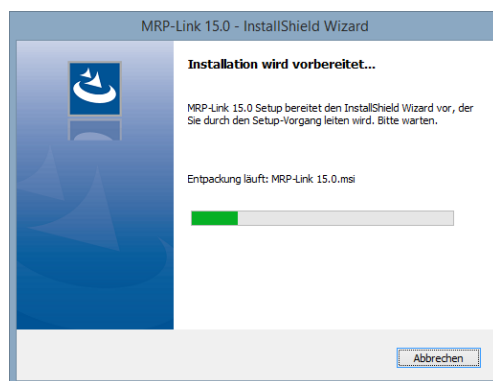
MRP-Link 15.0 - InstallShield Wizard

Installation wird vorbereitet...

MRP-Link 15.0 Setup bereitet den InstallShield Wizard vor, der Sie durch den Setup-Vorgang leiten wird. Bitte warten.

Entpackung läuft: MRP-Link 15.0.msi

Abbrechen